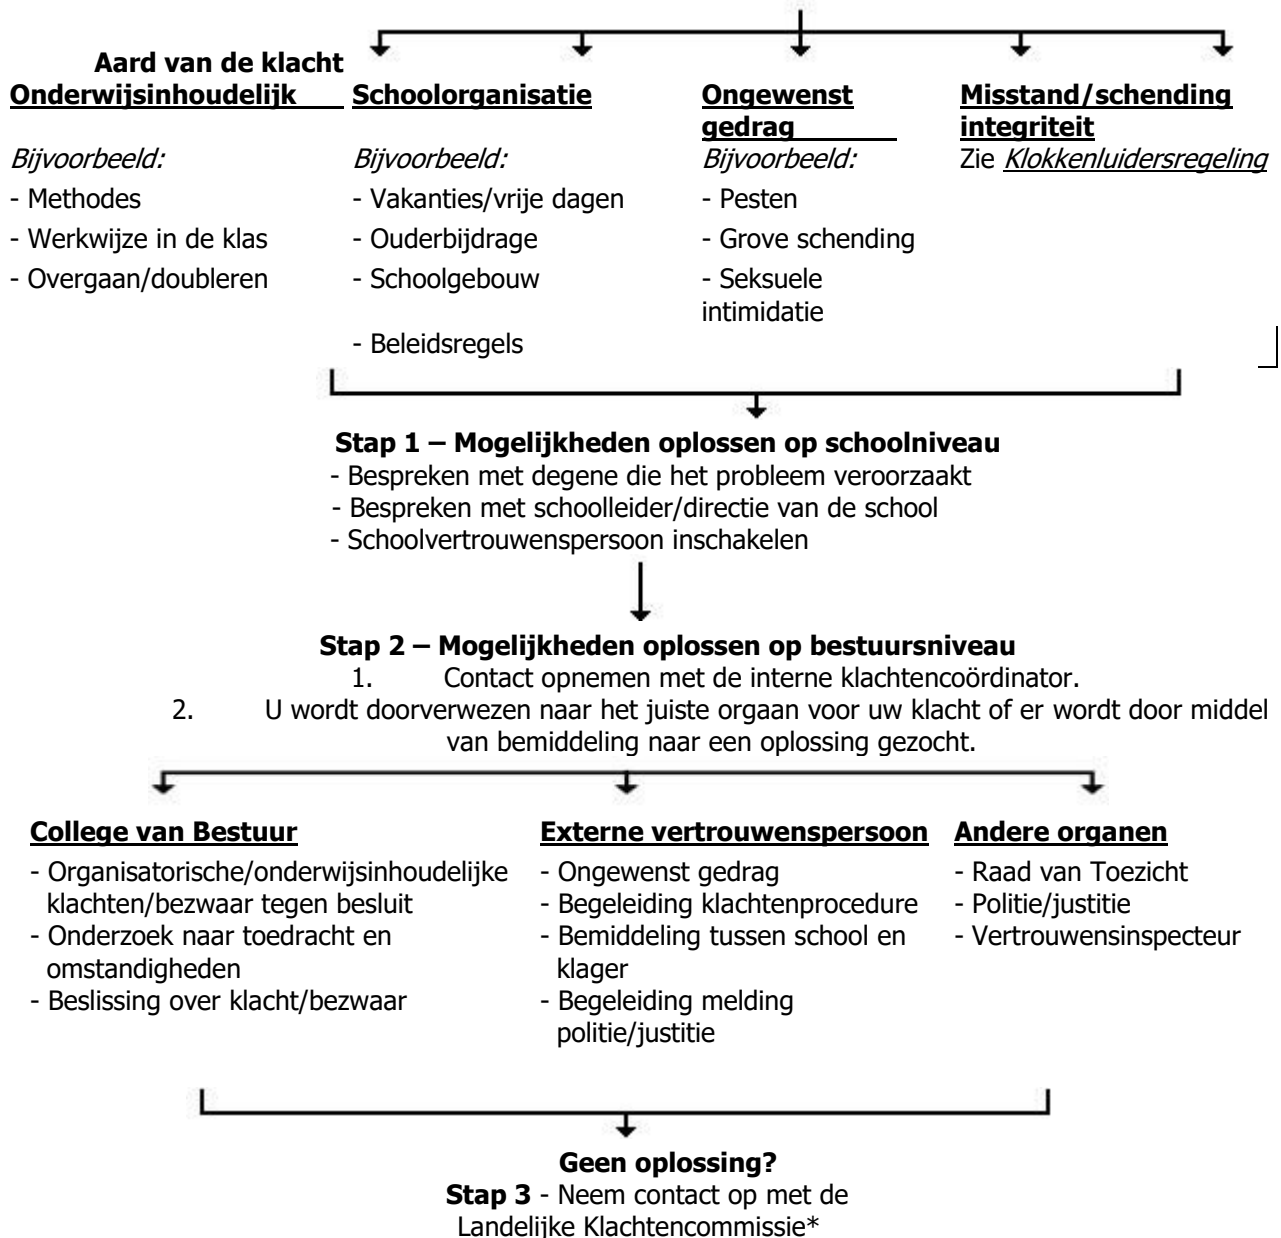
Aard van de klacht

Onderwijsinhoudelijk

*Bijvoorbeeld:*
- Methodes
- Werkwijze in de klas
- Overgaan/doubleren

Schoolorganisatie

*Bijvoorbeeld:*
- Vakanties/vrije dagen
- Ouderbijdrage
- Schoolgebouw
- Beleidsregels

Ongewenst gedrag

*Bijvoorbeeld:*
- Pesten
- Grove schending
- Seksuele intimidatie

Misstand/schending integriteit

Zie *Klokkenluidersregeling*

**Stap 1 – Mogelijkheden oplossen op schoolniveau**
- Bespreken met degene die het probleem veroorzaakt
- Bespreken met schoolleider/directie van de school
- Schoolvertrouwenspersoon inschakelen

**Stap 2 – Mogelijkheden oplossen op bestuursniveau**
1. Contact opnemen met de interne klachtencoördinator.
2. U wordt doorverwezen naar het juiste orgaan voor uw klacht of er wordt door middel van bemiddeling naar een oplossing gezocht.

College van Bestuur
- Organisatorische/onderwijsinhoudelijke klachten/bezwaar tegen besluit
- Onderzoek naar toedracht en omstandigheden
- Beslissing over klacht/bezwaar

Externe vertrouwenspersoon
- Ongewenst gedrag
- Begeleiding klachtenprocedure
- Bemiddeling tussen school en klager
- Begeleiding melding politie/justitie

Andere organen
- Raad van Toezicht
- Politie/justitie
- Vertrouwensinspecteur

**Geen oplossing?**
**Stap 3** - Neem contact op met de Landelijke Klachtencommissie*